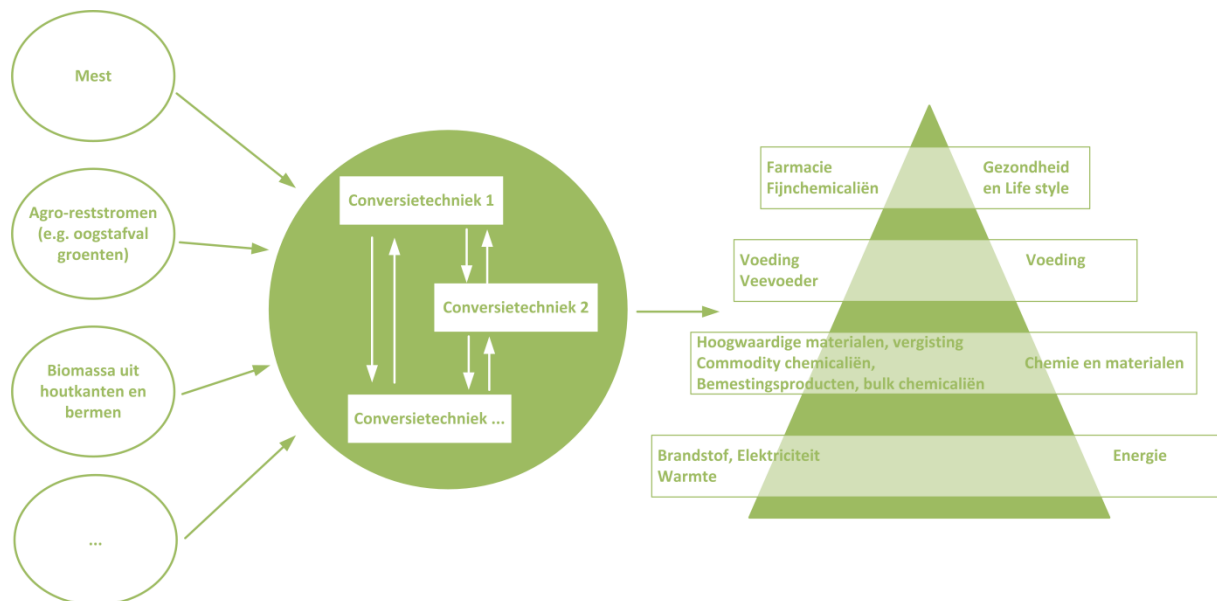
Mest

Agro-reststromen (e.g. oogstafval groenten)

Biomassa uit houtkanten en bermen

...

Conversietechniek 1

Conversietechniek 2

Conversietechniek ...

Farmacie
Fijnchemicaliën

Gezondheid
en Life style

Voeding
Veevoeder

Voeding

Hoogwaardige materialen, vergisting
Commodity chemicaliën,
Bemestingsproducten, bulk chemicaliën

Chemie en materialen

Brandstof, Elektriciteit
Warmte

Energie